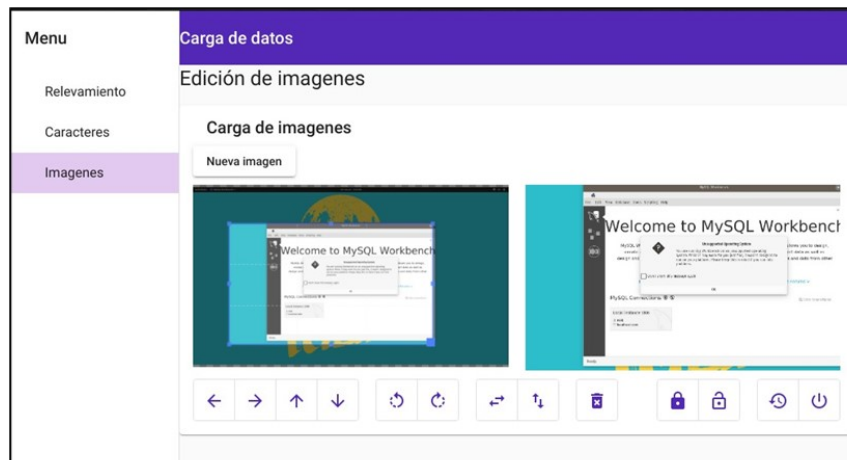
Menu

Relevamiento

Caracteres

Imagenes

Carga de datos

Edición de imagenes

Carga de imagenes

Nueva imagen

Welcome to MySQL Workbench

MySQL Connections

Welcome to MySQL Workbench

MySQL Connections